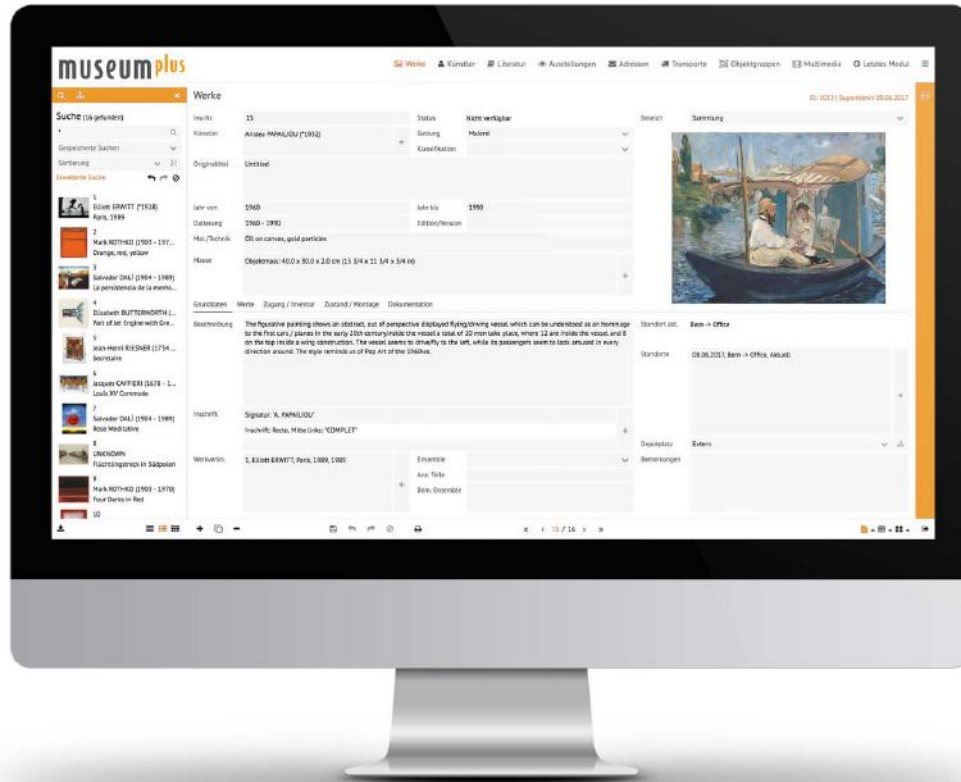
museumplus

Werke Künstler Literatur Ausstellungen Adressen Transporte Objektgruppen Multimedia Letztes Modul

Werke

ID: 1013 | SuperAdmin 09.06.2017

Suche (16 gefunden)

Gespeicherte Suchen

Sortierung

Erweiterte Suche

1
Elliott ERWITT (*1928)
Paris, 1989

2
Mark ROTHKO (1903 - 197...
Orange, red, yellow

3
Salvador DALÍ (1904 - 1989)
La persistencia de la memo...

4
Elizabeth BUTTERWORTH (...
Part of Jet Engine with Gre...

5
Jean-Henri RIESNER (1734...
Secretaire

6
Jacques CAFFIERI (1678 - 1...
Louis XV Commode

7
Salvador DALÍ (1904 - 1989)
Rose Meditative

8
UNKNOWN
Flüchtlingstreck in Südpolen

9
Mark ROTHKO (1903 - 1970)
Four Darks in Red

10

Inv.-Nr. 15
Status Nicht verfügbar
Bereich Sammlung
Künstler Aristeo PAPAILIOU (*1932)
Gattung Malerei
Klassifikation
Originaltitel Untitled
Jahr von 1960
Jahr bis 1990
Datierung 1960 - 1990
Edition/Version
Mat./Technik Oil on canvas, gold particles
Masse Objektmass: 40.0 x 30.0 x 2.0 cm (15 3/4 x 11 3/4 x 3/4 in)

Grunddaten Werte Zugang / Inventar Zustand / Montage Dokumentation

Beschreibung The figurative painting shows an abstract, out of perspective displayed flying/driving vessel which can be understood as an hommage to the first cars / planes in the early 20th century. Inside the vessel a total of 20 men take place, where 12 are inside the vessel and 8 on the top inside a wing construction. The vessel seems to drive/fly to the left, while its passengers seem to look amused in every direction around. The style reminds us of Pop Art of the 1960ies.

Standort akt. Bern -> Office
Standorte 08.06.2017, Bern -> Office, Aktuell

Inschrift Signatur: "A. PAPAILIOU"
Inschrift: Recto, Mitte links: "COMPLET"

Depotplatz Extern
Bemerkungen

Werkverkn. 1, Elliott ERWITT, Paris, 1989, 1989
Ensemble
Anz. Teile
Bem. Ensemble

15 / 16